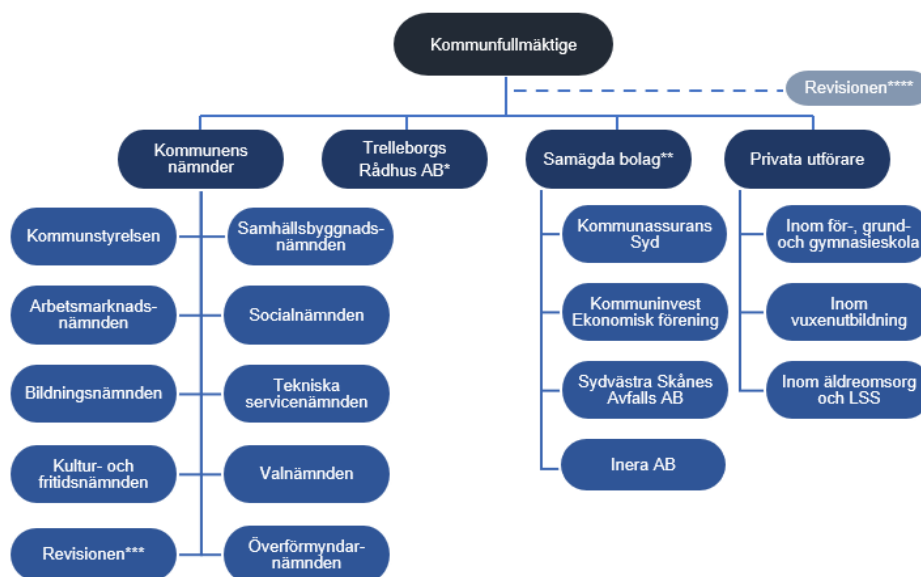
Kommunfullmäktige

Revisionen****

Kommunens nämnder

Trelleborgs Rådhus AB*

Samägda bolag**

Privata utförare

Kommunstyrelsen

Samhällsbyggnadsnämnden

Arbetsmarknadsnämnden

Socialnämnden

Bildningsnämnden

Tekniska servicenämnden

Kultur- och fritidsnämnden

Valnämnden

Revisionen***

Överförmyndarnämnden

Kommunassurans Syd

Kommuninvest Ekonomisk förening

Sydvästra Skånes Avfalls AB

Inera AB

Inom för-, grund- och gymnasieskola

Inom vuxenutbildning

Inom äldreomsorg och LSS